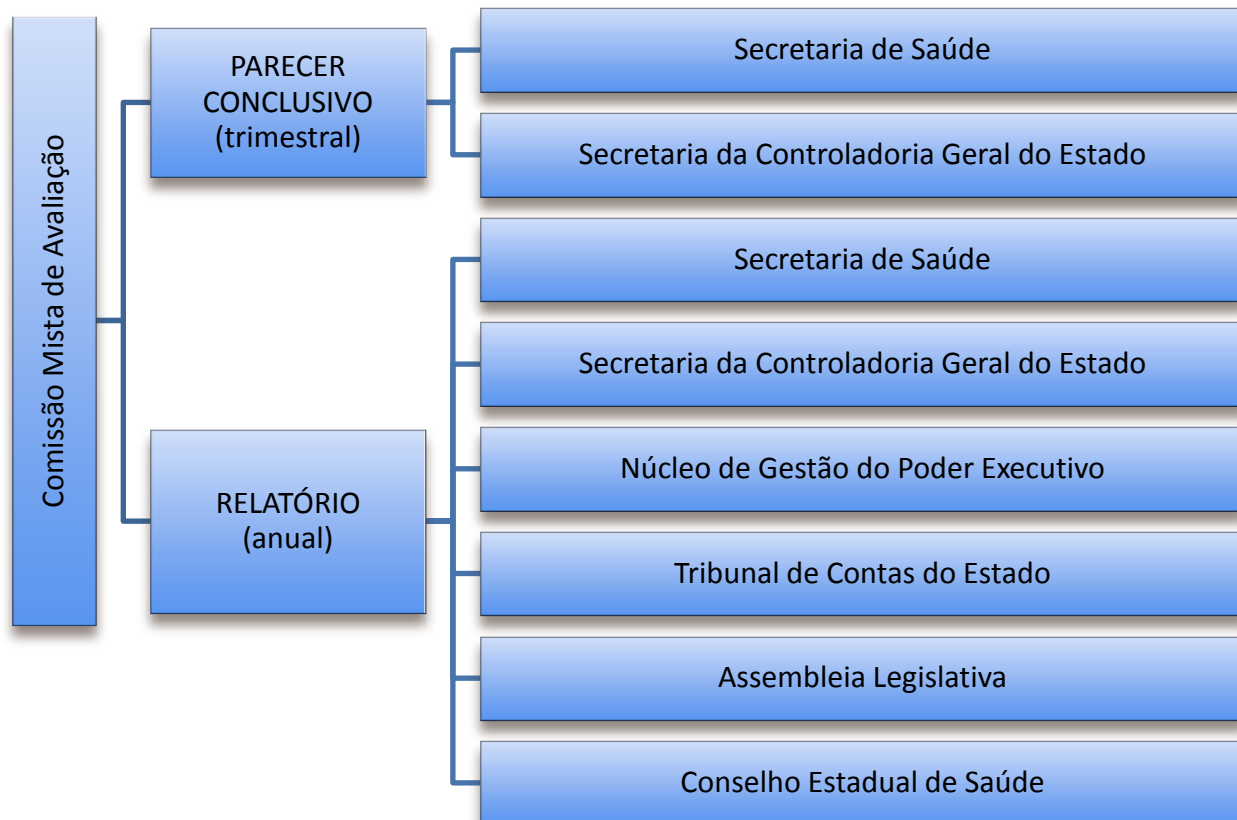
Comissão Mista de Avaliação

PARECER CONCLUSIVO (trimestral)

Secretaria de Saúde

Secretaria da Controladoria Geral do Estado

RELATÓRIO (anual)

Secretaria de Saúde

Secretaria da Controladoria Geral do Estado

Núcleo de Gestão do Poder Executivo

Tribunal de Contas do Estado

Assembleia Legislativa

Conselho Estadual de Saúde